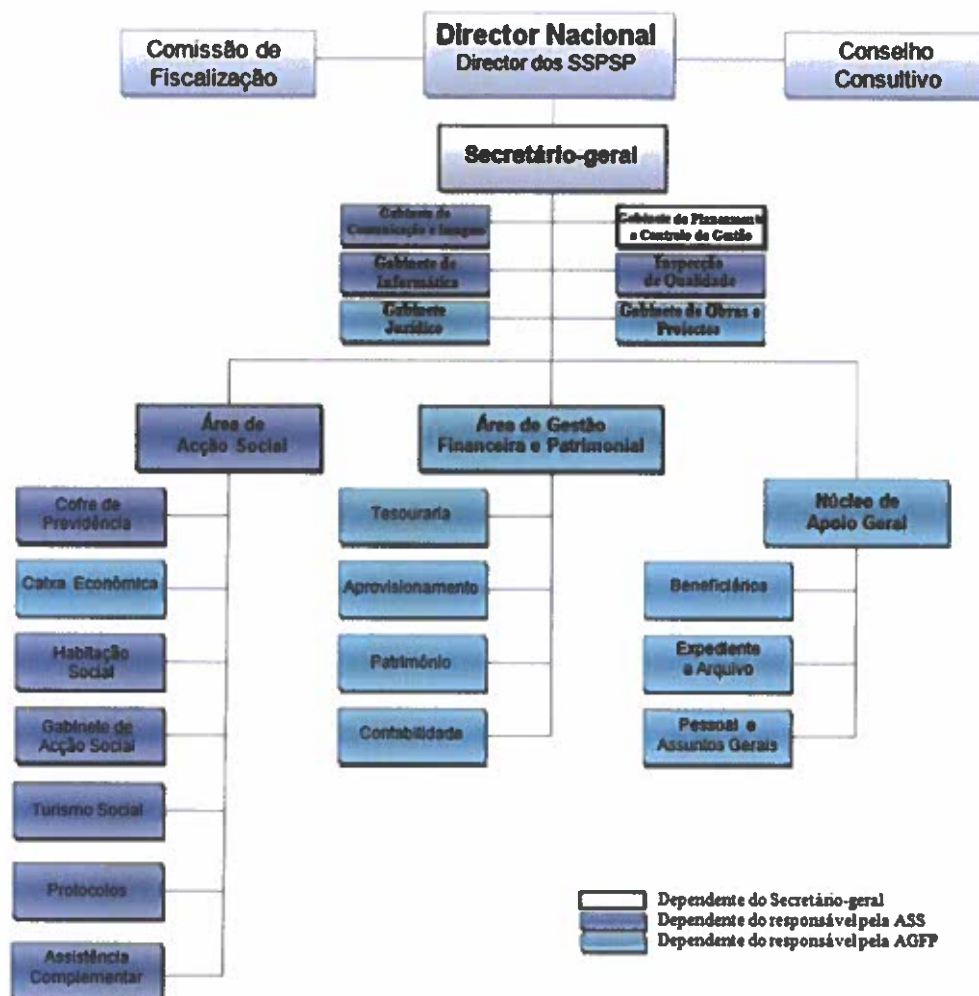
Comissão de Fiscalização

Director Nacional
Director dos SSPSP

Conselho Consultivo

Secretário-geral

Gabinete de Comunicação e Imagem

Gabinete de Planeamento e Controlo de Gestão

Gabinete de Informática

Inspecção de Qualidade

Gabinete Jurídico

Gabinete de Obras e Projectos

Área de Acção Social

Área de Gestão Financeira e Patrimonial

Cofre de Previdência

Caixa Económica

Habitação Social

Gabinete de Acção Social

Turismo Social

Protocolos

Assistência Complementar

Tesouraria

Aprovisionamento

Património

Contabilidade

Núcleo de Apoio Geral

Beneficiários

Expediente e Arquivo

Pessoal e Assuntos Gerais

Dependente do Secretário-geral
Dependente do responsável pela ASS
Dependente do responsável pela AGFP